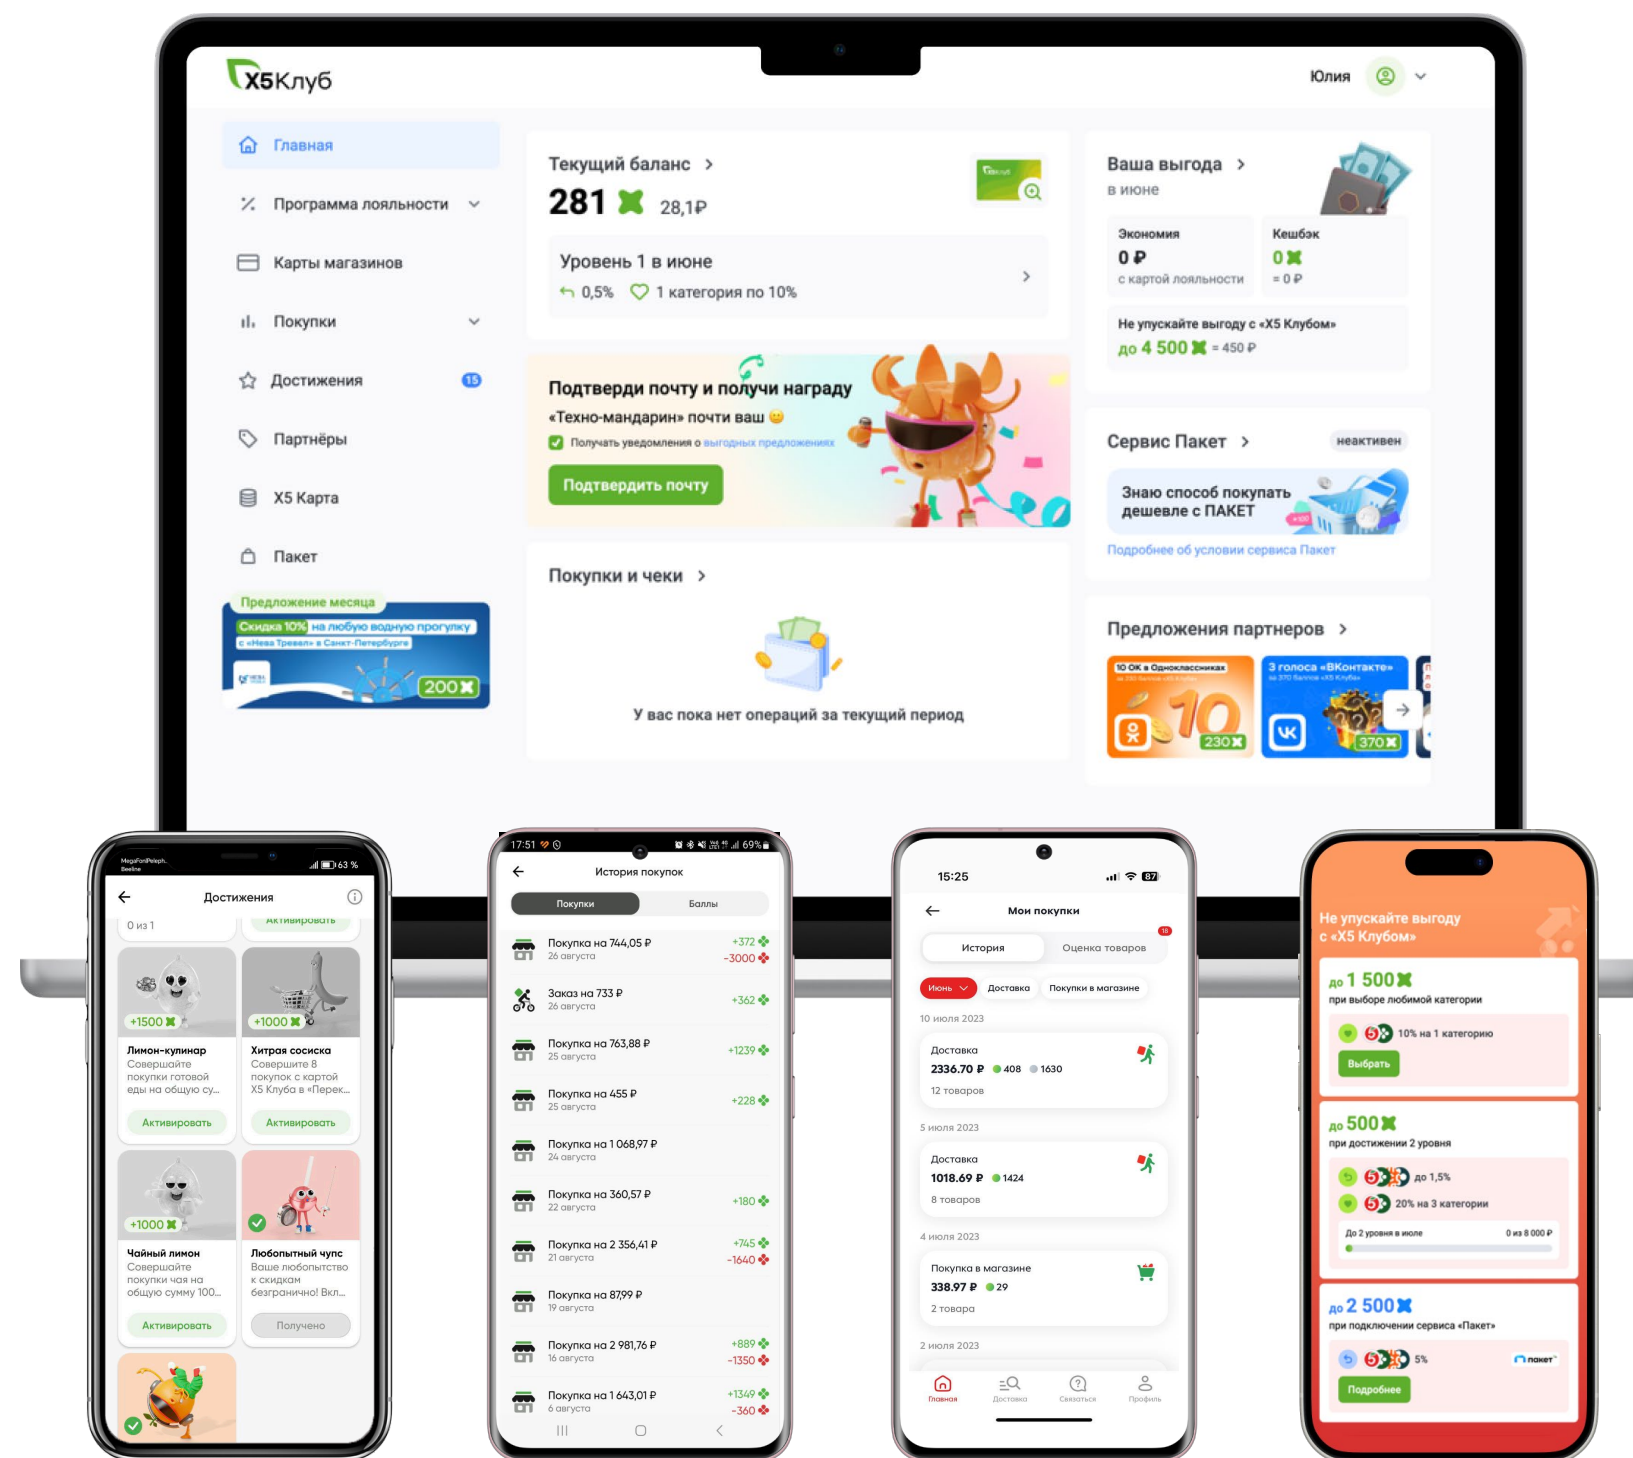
Х5Клуб

Юлия

Главная

Программа лояльности

Карты магазинов

Покупки

Достижения 15

Партнёры

Х5 Карта

Пакет

Предложение месяца
Скидка 10% на любую водную прогулку с «Нева Тревел» в Санкт-Петербурге
200

Текущий баланс
281 28,1₽

Уровень 1 в июне
0,5% 1 категория по 10%

Подтверди почту и получи награду
«Техно-мандарин» почти ваш
Получать уведомления о выгодных предложениях
Подтвердить почту

Покупки и чеки
У вас пока нет операций за текущий период

Ваша выгода
в июне

Экономия
0 ₽
с картой лояльности

Кешбэк
0
= 0 ₽

Не упускайте выгоду с «Х5 Клубом»
до 4 500 = 450 ₽

Сервис Пакет неактивен
Знаю способ покупать дешевле с ПАКЕТ
Подробнее об условии сервиса Пакет

Предложения партнеров
10 ОК в Одноклассниках
10
230
3 голоса «ВКонтакте»
370

MegaFon|Peleph. Beeline 63 %
Достижения
0 из 1
Активировать
+1500
Лимон-кулинар
Совершайте покупки готовой еды на общую су...
Активировать
+1000
Хитрая сосиска
Совершите 8 покупок с картой Х5 Клуба в «Перек...
Активировать
+1000
Чайный лимон
Совершайте покупки чая на общую сумму 100...
Активировать
Любопытный чупс
Ваше любопытство к скидкам безгранично! Вкл...
Получено

17:51 69%
История покупок
Покупки
Баллы
Покупка на 744,05 ₽ 26 августа +372 -3000
Заказ на 733 ₽ 26 августа +362
Покупка на 763,88 ₽ 25 августа +1239
Покупка на 455 ₽ 25 августа +228
Покупка на 1 068,97 ₽ 24 августа
Покупка на 360,57 ₽ 22 августа +180
Покупка на 2 356,41 ₽ 21 августа +745 -1640
Покупка на 87,99 ₽ 19 августа
Покупка на 2 981,76 ₽ 16 августа +889 -1350
Покупка на 1 643,01 ₽ 6 августа +1349 -360

15:25 87
Мои покупки
История
Оценка товаров 18
Июнь
Доставка
Покупки в магазине
10 июля 2023
Доставка
2336.70 ₽ 408 1630
12 товаров
5 июля 2023
Доставка
1018.69 ₽ 1424
8 товаров
4 июля 2023
Покупка в магазине
338.97 ₽ 29
2 товара
2 июля 2023
Главная Доставка Связаться Профиль

Не упускайте выгоду с «Х5 Клубом»
до 1 500
при выборе любимой категории
10% на 1 категорию
Выбрать
до 500
при достижении 2 уровня
до 1,5%
20% на 3 категории
До 2 уровня в июле 0 из 8 000 ₽
до 2 500
при подключении сервиса «Пакет»
5%
пакет
Подробнее